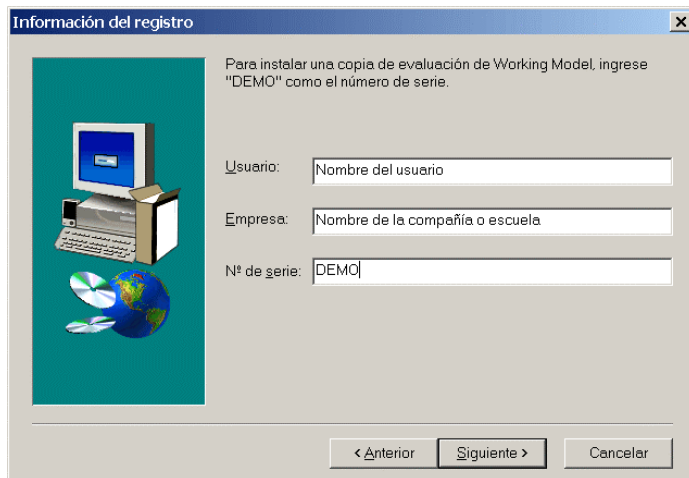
Información del registro

Para instalar una copia de evaluación de Working Model, ingrese "DEMO" como el número de serie.

Usuario: Nombre del usuario

Empresa: Nombre de la compañía o escuela

Nº de serie: DEMO

< Anterior | Siguiente > | Cancelar